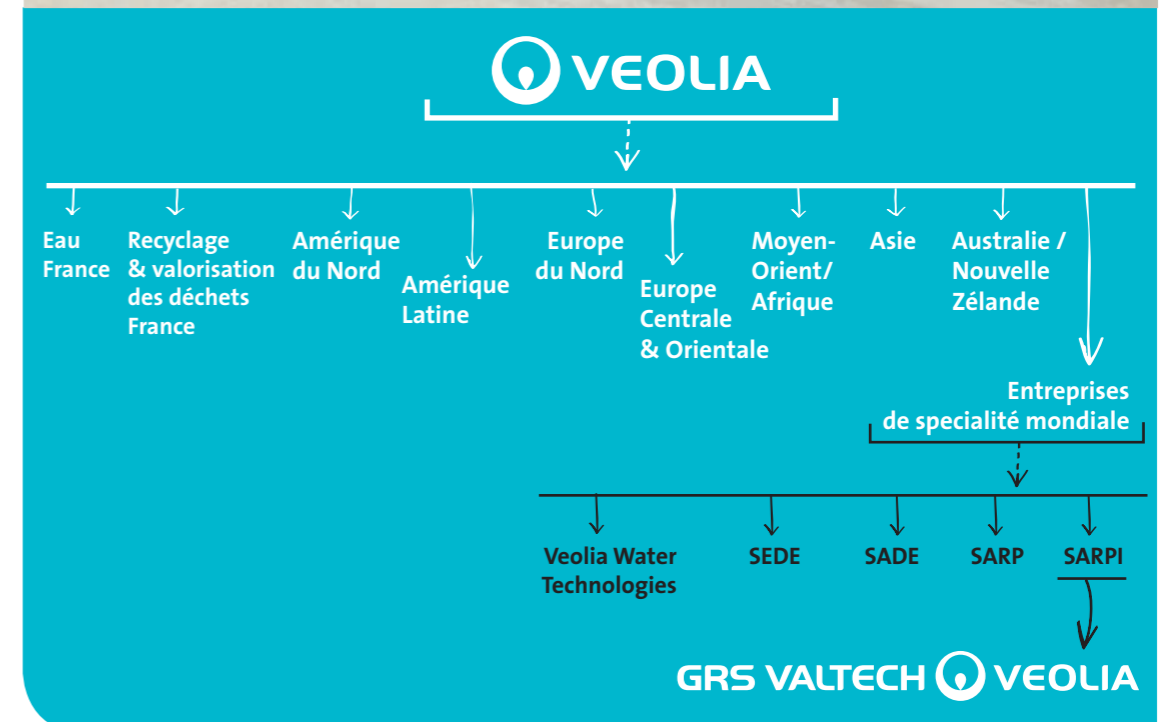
VEOLIA

Eau France

Recyclage & valorisation des déchets France

Amérique du Nord

Amérique Latine

Europe du Nord

Europe Centrale & Orientale

Moyen-Orient/ Afrique

Asie

Australie / Nouvelle Zélande

Entreprises de specialité mondiale

Veolia Water Technologies

SEDE

SADE

SARP

SARPI

GRS VALTECH VEOLIA